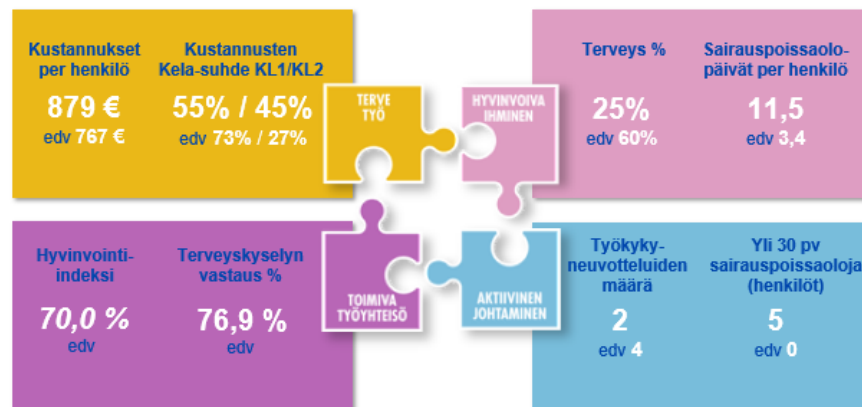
Kustannukset per henkilö
879 €
edv 767 €

Kustannusten Kela-suhde KL1/KL2
55% / 45%
edv 73% / 27%

TERVE TYÖ

HYVINVOIVA IHMINEN

Terveys %
25%
edv 60%

Sairauspoissaolopäivät per henkilö
11,5
edv 3,4

Hyvinvointiindeksi
70,0 %
edv

Terveyskyselyn vastaus %
76,9 %
edv

TOIMIVA TYÖYHTEISÖ

AKTIIVINEN JOHTAMINEN

Työkykyneuvotteluiden määrä
2
edv 4

Yli 30 pv sairauspoissaoloja (henkilöt)
5
edv 0